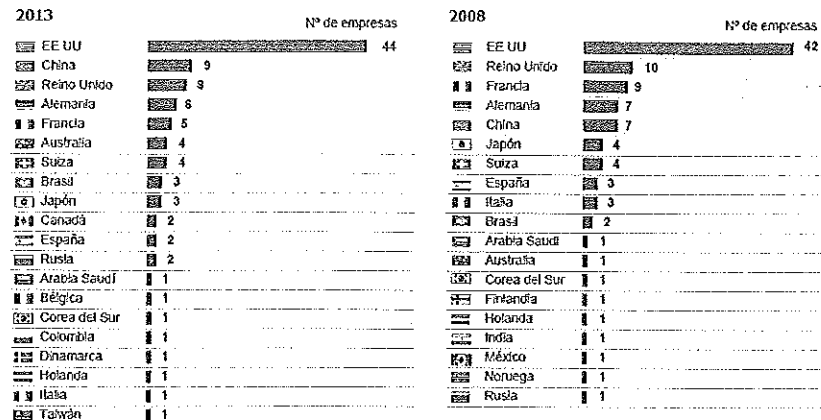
2013

Nº de empresas

| País | Nº |
|---|---|
| EE UU | 44 |
| China | 9 |
| Reino Unido | 9 |
| Alemania | 6 |
| Francia | 5 |
| Australia | 4 |
| Suiza | 4 |
| Brasil | 3 |
| Japón | 3 |
| Canadá | 2 |
| España | 2 |
| Rusia | 2 |
| Arabia Saudí | 1 |
| Bélgica | 1 |
| Corea del Sur | 1 |
| Colombia | 1 |
| Dinamarca | 1 |
| Holanda | 1 |
| Italia | 1 |
| Taiwán | 1 |

2008

Nº de empresas

| País | Nº |
|---|---|
| EE UU | 42 |
| Reino Unido | 10 |
| Francia | 9 |
| Alemania | 7 |
| China | 7 |
| Japón | 4 |
| Suiza | 4 |
| España | 3 |
| Italia | 3 |
| Brasil | 2 |
| Arabia Saudí | 1 |
| Australia | 1 |
| Corea del Sur | 1 |
| Finlandia | 1 |
| Holanda | 1 |
| India | 1 |
| México | 1 |
| Noruega | 1 |
| Rusia | 1 |